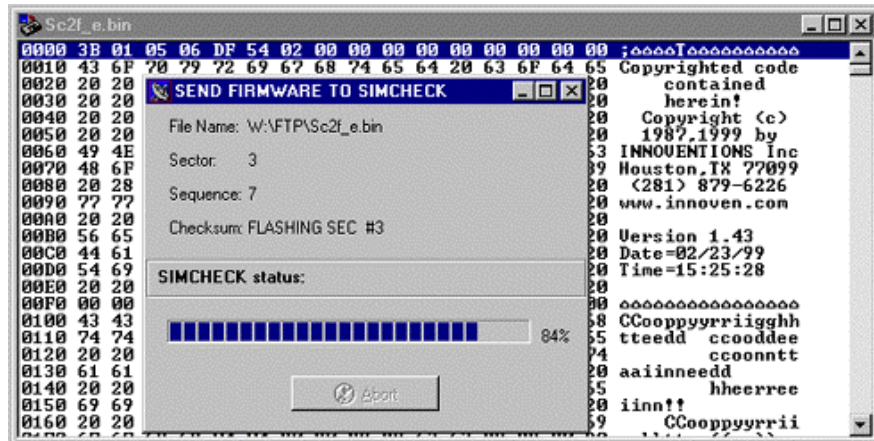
Sc2f_e.bin

0000 3B 01 05 06 DF 54 02 00 00 00 00 00 00 00 00 00 ;ααααTαααααααααα
0010 43 6F 70 79 72 69 67 68 74 65 64 20 63 6F 64 65 Copyrighted code
0020 20 20 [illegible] 20 contained
0030 20 20 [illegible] 20 herein!
0040 20 20 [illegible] 20 Copyright (c)
0050 20 20 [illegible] 20 1987,1999 by
0060 49 4E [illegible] 53 INNOVENTIONS Inc
0070 48 6F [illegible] 39 Houston,TX 77099
0080 20 28 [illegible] 20 (281) 879-6226
0090 77 77 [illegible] 20 www.innoven.com
00A0 20 20 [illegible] 20
00B0 56 65 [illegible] 20 Version 1.43
00C0 44 61 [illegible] 20 Date=02/23/99
00D0 54 69 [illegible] 20 Time=15:25:28
00E0 20 20 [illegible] 20
00F0 00 00 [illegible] 00 αααααααααααααααα
0100 43 43 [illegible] 68 CCooppyyrriigghh
0110 74 74 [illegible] 65 tteedd ccooddee
0120 20 20 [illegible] 74 ccoonntt
0130 61 61 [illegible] 20 aaiinneedd
0140 20 20 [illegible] 65 hheerree
0150 69 69 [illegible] 20 iinn!!
0160 20 20 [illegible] 69 CCooppyyrrii

SEND FIRMWARE TO SIMCHECK

File Name: W:\FTP\Sc2f_e.bin

Sector: 3

Sequence: 7

Checksum: FLASHING SEC #3

SIMCHECK status:

84%

Abort